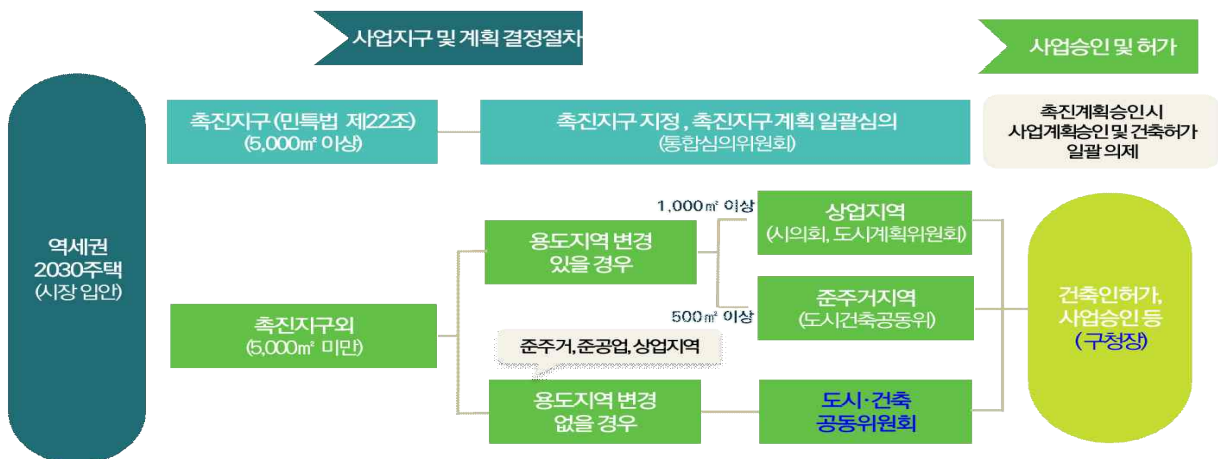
사업지구 및 계획 결정절차

사업승인 및 허가

역세권 2030주택 (시장 입안)

촉진지구 (민특법 제22조) (5,000㎡ 이상)

촉진지구 지정, 촉진지구 계획 일괄심의 (통합심의위원회)

촉진계획승인시 사업계획승인 및 건축허가 일괄 의제

1,000㎡ 이상

용도지역 변경 있을 경우

상업지역 (시의회, 도시계획위원회)

500㎡ 이상

준주거지역 (도시건축공동위)

촉진지구외 (5,000㎡ 미만)

준주거, 준공업, 상업지역

용도지역 변경 없을 경우

도시·건축 공동위원회

건축인허가, 사업승인 등 (구청장)